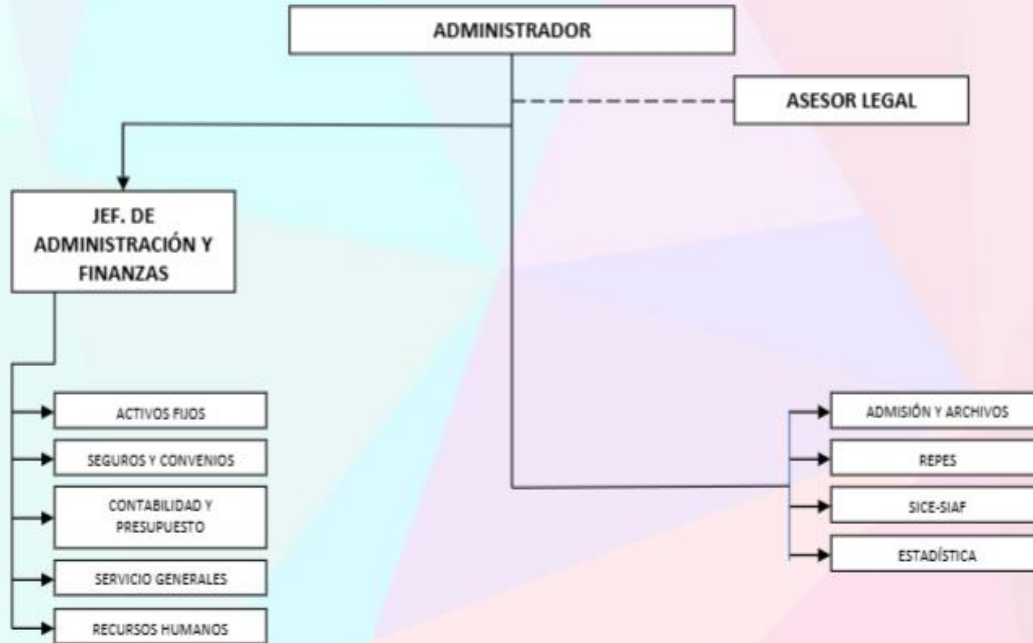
ADMINISTRADOR

ASESOR LEGAL

JEF. DE ADMINISTRACIÓN Y FINANZAS

ACTIVOS FIJOS

SEGUROS Y CONVENIOS

CONTABILIDAD Y PRESUPUESTO

SERVICIO GENERALES

RECURSOS HUMANOS

ADMISIÓN Y ARCHIVOS

REPES

SICE-SIAF

ESTADÍSTICA